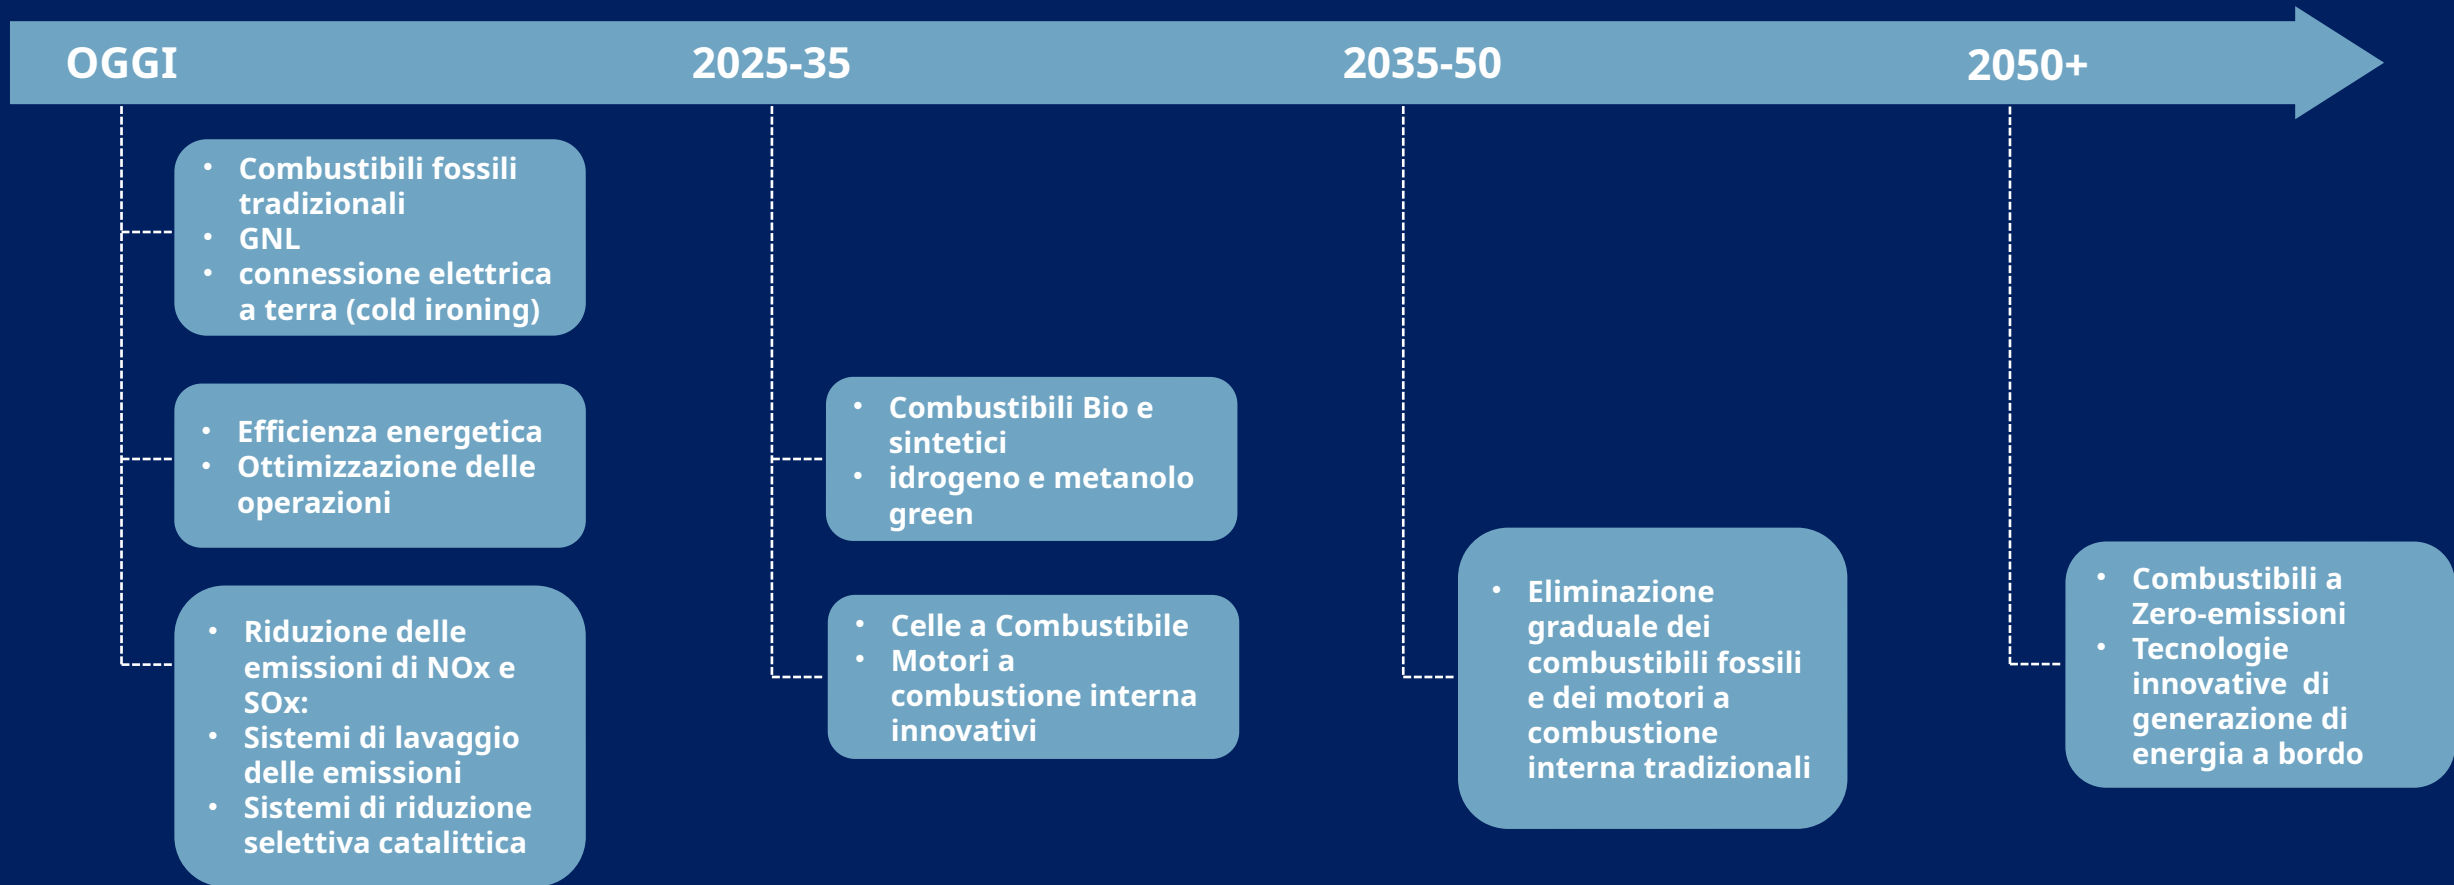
OGGI 2025-35 2035-50 2050+

- Combustibili fossili tradizionali
- GNL
- connessione elettrica a terra (cold ironing)

- Efficienza energetica
- Ottimizzazione delle operazioni

- Riduzione delle emissioni di NOx e SOx:
- Sistemi di lavaggio delle emissioni
- Sistemi di riduzione selettiva catalittica

- Combustibili Bio e sintetici
- idrogeno e metanolo green

- Celle a Combustibile
- Motori a combustione interna innovativi

- Eliminazione graduale dei combustibili fossili e dei motori a combustione interna tradizionali

- Combustibili a Zero-emissioni
- Tecnologie innovative di generazione di energia a bordo